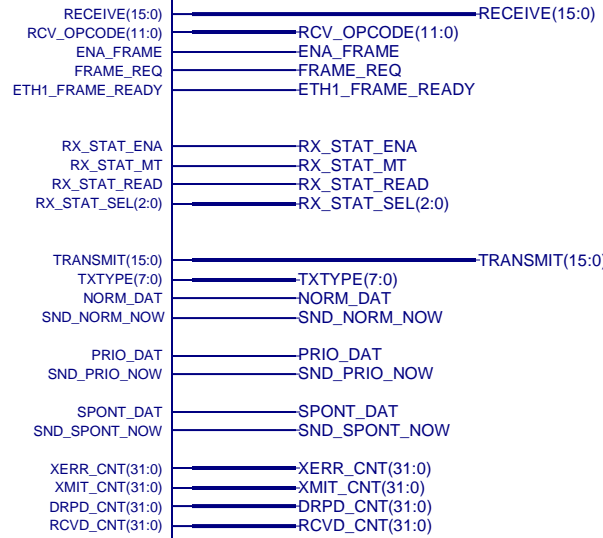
RECEIVE(15:0)
RECEIVE(15:0)
RCV_OPCODE(11:0)
RCV_OPCODE(11:0)
ENA_FRAME
ENA_FRAME
FRAME_REQ
FRAME_REQ
ETH1_FRAME_READY
ETH1_FRAME_READY

RX_STAT_ENA
RX_STAT_ENA
RX_STAT_MT
RX_STAT_MT
RX_STAT_READ
RX_STAT_READ
RX_STAT_SEL(2:0)
RX_STAT_SEL(2:0)

TRANSMIT(15:0)
TRANSMIT(15:0)
TXTYPE(7:0)
TXTYPE(7:0)
NORM_DAT
NORM_DAT
SND_NORM_NOW
SND_NORM_NOW

PRIO_DAT
PRIO_DAT
SND_PRIO_NOW
SND_PRIO_NOW

SPONT_DAT
SPONT_DAT
SND_SPONT_NOW
SND_SPONT_NOW

XERR_CNT(31:0)
XERR_CNT(31:0)
XMIT_CNT(31:0)
XMIT_CNT(31:0)
DRPD_CNT(31:0)
DRPD_CNT(31:0)
RCVD_CNT(31:0)
RCVD_CNT(31:0)